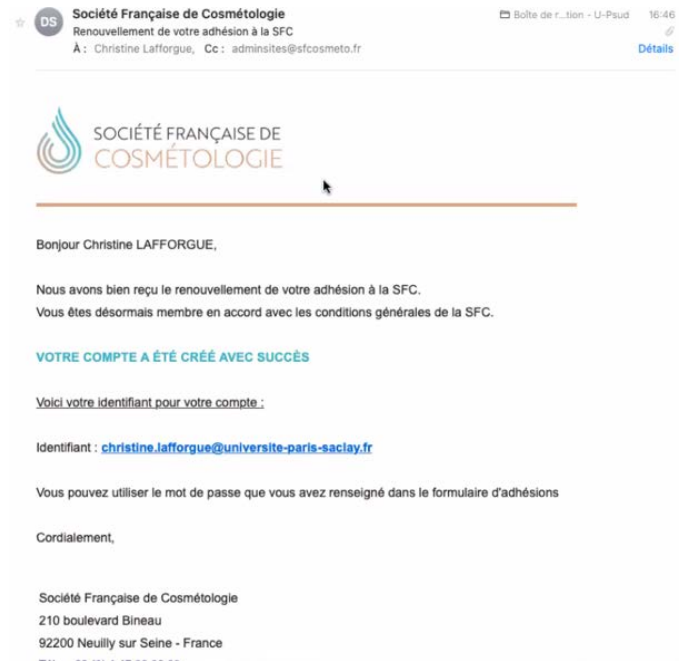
DS Société Française de Cosmétologie
Renouvellement de votre adhésion à la SFC
À : Christine Lafforgue, Cc : adminsites@sfcosmeto.fr

Boîte de r...tion - U-Psud 16:46
Détails

SOCIÉTÉ FRANÇAISE DE COSMÉTOLOGIE

Bonjour Christine LAFFORGUE,

Nous avons bien reçu le renouvellement de votre adhésion à la SFC.
Vous êtes désormais membre en accord avec les conditions générales de la SFC.

VOTRE COMPTE A ÉTÉ CRÉÉ AVEC SUCCÈS

Voici votre identifiant pour votre compte :

Identifiant : christine.lafforgue@universite-paris-saclay.fr

Vous pouvez utiliser le mot de passe que vous avez renseigné dans le formulaire d'adhésions

Cordialement,

Société Française de Cosmétologie
210 boulevard Bineau
92200 Neuilly sur Seine - France
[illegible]